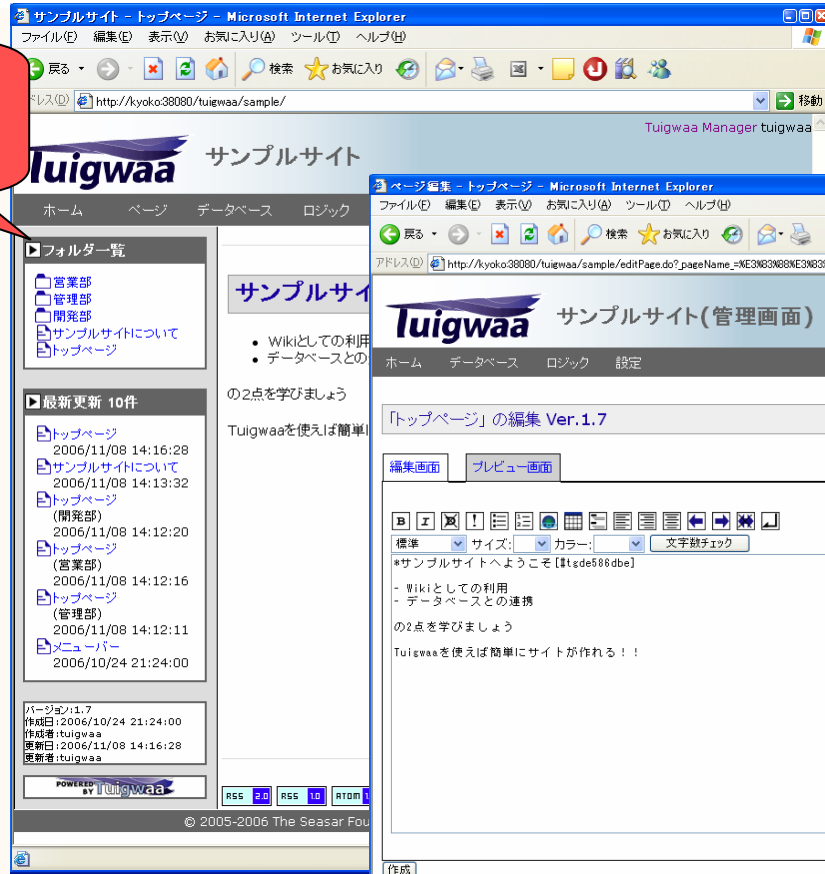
サンプルサイト - トップページ - Microsoft Internet Explorer
ファイル(F) 編集(E) 表示(V) お気に入り(A) ツール(T) ヘルプ(H)
戻る 検索 お気に入り
アドレス(D) http://kyoko:38080/tuigwaa/sample/
移動

Tuigwaa Manager tuigwaa

Tuigwaa サンプルサイト

ホーム ページ データベース ロジック

フォルダー一覧
営業部
管理部
開発部
サンプルサイトについて
トップページ

最新更新 10件
トップページ 2006/11/08 14:16:28
サンプルサイトについて 2006/11/08 14:13:32
トップページ (開発部) 2006/11/08 14:12:20
トップページ (営業部) 2006/11/08 14:12:16
トップページ (管理部) 2006/11/08 14:12:11
メニューバー 2006/10/24 21:24:00

バージョン:1.7
作成日:2006/10/24 21:24:00
作成者:tuigwaa
更新日:2006/11/08 14:16:28
更新者:tuigwaa

POWERED BY Tuigwaa

サンプルサイ
• Wikiとしての利用
• データベースとの
の2点を学びましょう
Tuigwaaを使えば簡単

RSS 2.0 RSS 1.0 ATOM

© 2005-2006 The Seasar Fou

ページ編集 - トップページ - Microsoft Internet Explorer
ファイル(F) 編集(E) 表示(V) お気に入り(A) ツール(T) ヘルプ(H)
戻る 検索 お気に入り
アドレス(D) http://kyoko:38080/tuigwaa/sample/editPage.do?_pageName_=%E3%83%88%E3%83

Tuigwaa サンプルサイト(管理画面)

ホーム データベース ロジック 設定

「トップページ」の編集 Ver.1.7

編集画面 プレビュー画面

B I
標準 サイズ: カラー: 文字数チェック
*サンプルサイトへようこそ[#tgde586dbe]

- Wikiとしての利用
- データベースとの連携

の2点を学びましょう

Tuigwaaを使えば簡単にサイトが作れる!!

作成